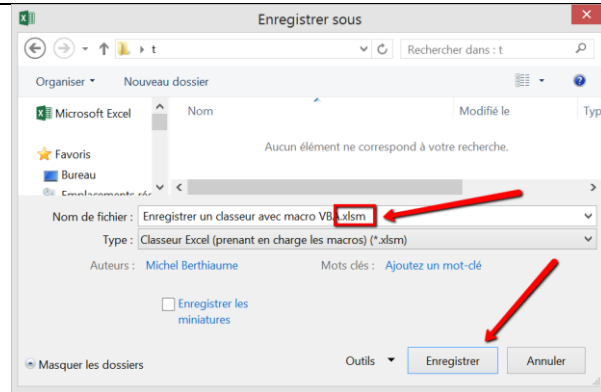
Enregistrer sous

t

Rechercher dans : t

Organiser ▾ Nouveau dossier

Microsoft Excel

Favoris
Bureau
Emplacements ré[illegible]

Nom
Modifié le
Typ

Aucun élément ne correspond à votre recherche.

Nom de fichier : Enregistrer un classeur avec macro VBA.xlsm
Type : Classeur Excel (prenant en charge les macros) (*.xlsm)

Auteurs : Michel Berthiaume
Mots clés : Ajoutez un mot-clé

Enregistrer les miniatures

Masquer les dossiers
Outils
Enregistrer
Annuler